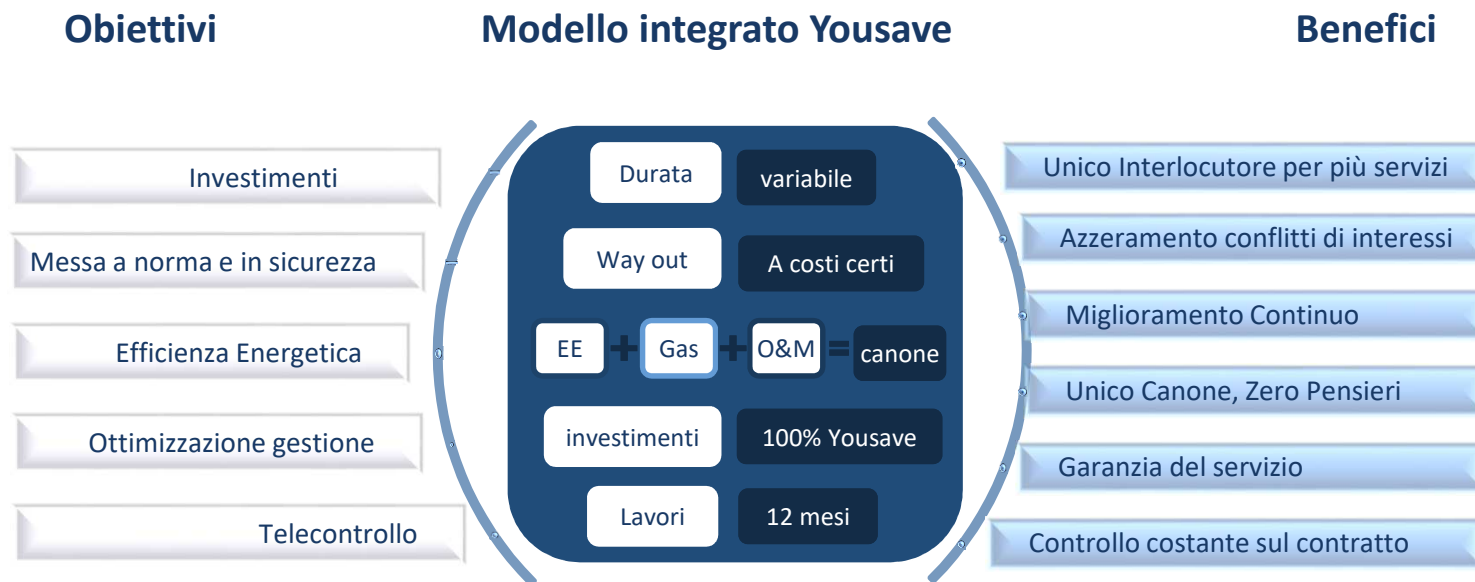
Obiettivi

Modello integrato Yousave

Benefici

Investimenti

Messa a norma e in sicurezza

Efficienza Energetica

Ottimizzazione gestione

Telecontrollo

Durata

variabile

Way out

A costi certi

EE + Gas + O&M = canone

investimenti

100% Yousave

Lavori

12 mesi

Unico Interlocutore per più servizi

Azzeramento conflitti di interessi

Miglioramento Continuo

Unico Canone, Zero Pensieri

Garanzia del servizio

Controllo costante sul contratto